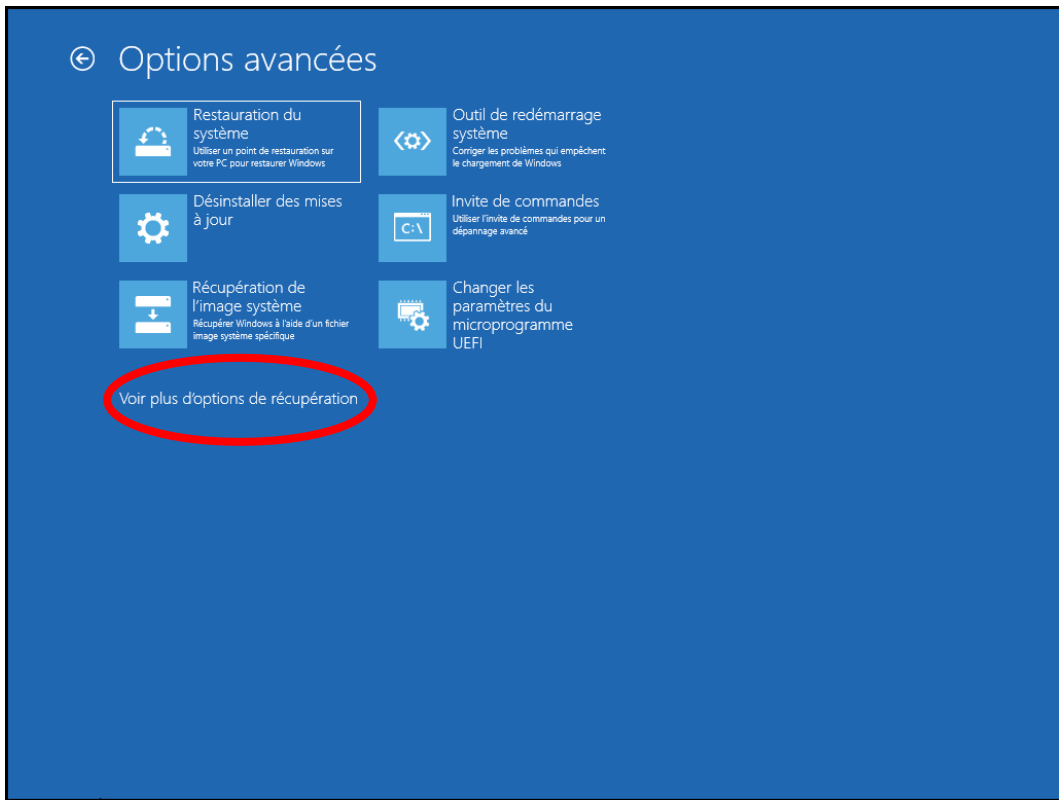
Options avancées

Restauration du système
Utiliser un point de restauration sur votre PC pour restaurer Windows

Outil de redémarrage système
Corriger les problèmes qui empêchent le chargement de Windows

Désinstaller des mises à jour

C:\
Invite de commandes
Utiliser l'invite de commandes pour un dépannage avancé

Récupération de l'image système
Récupérer Windows à l'aide d'un fichier image système spécifique

Changer les paramètres du microprogramme UEFI

Voir plus d'options de récupération